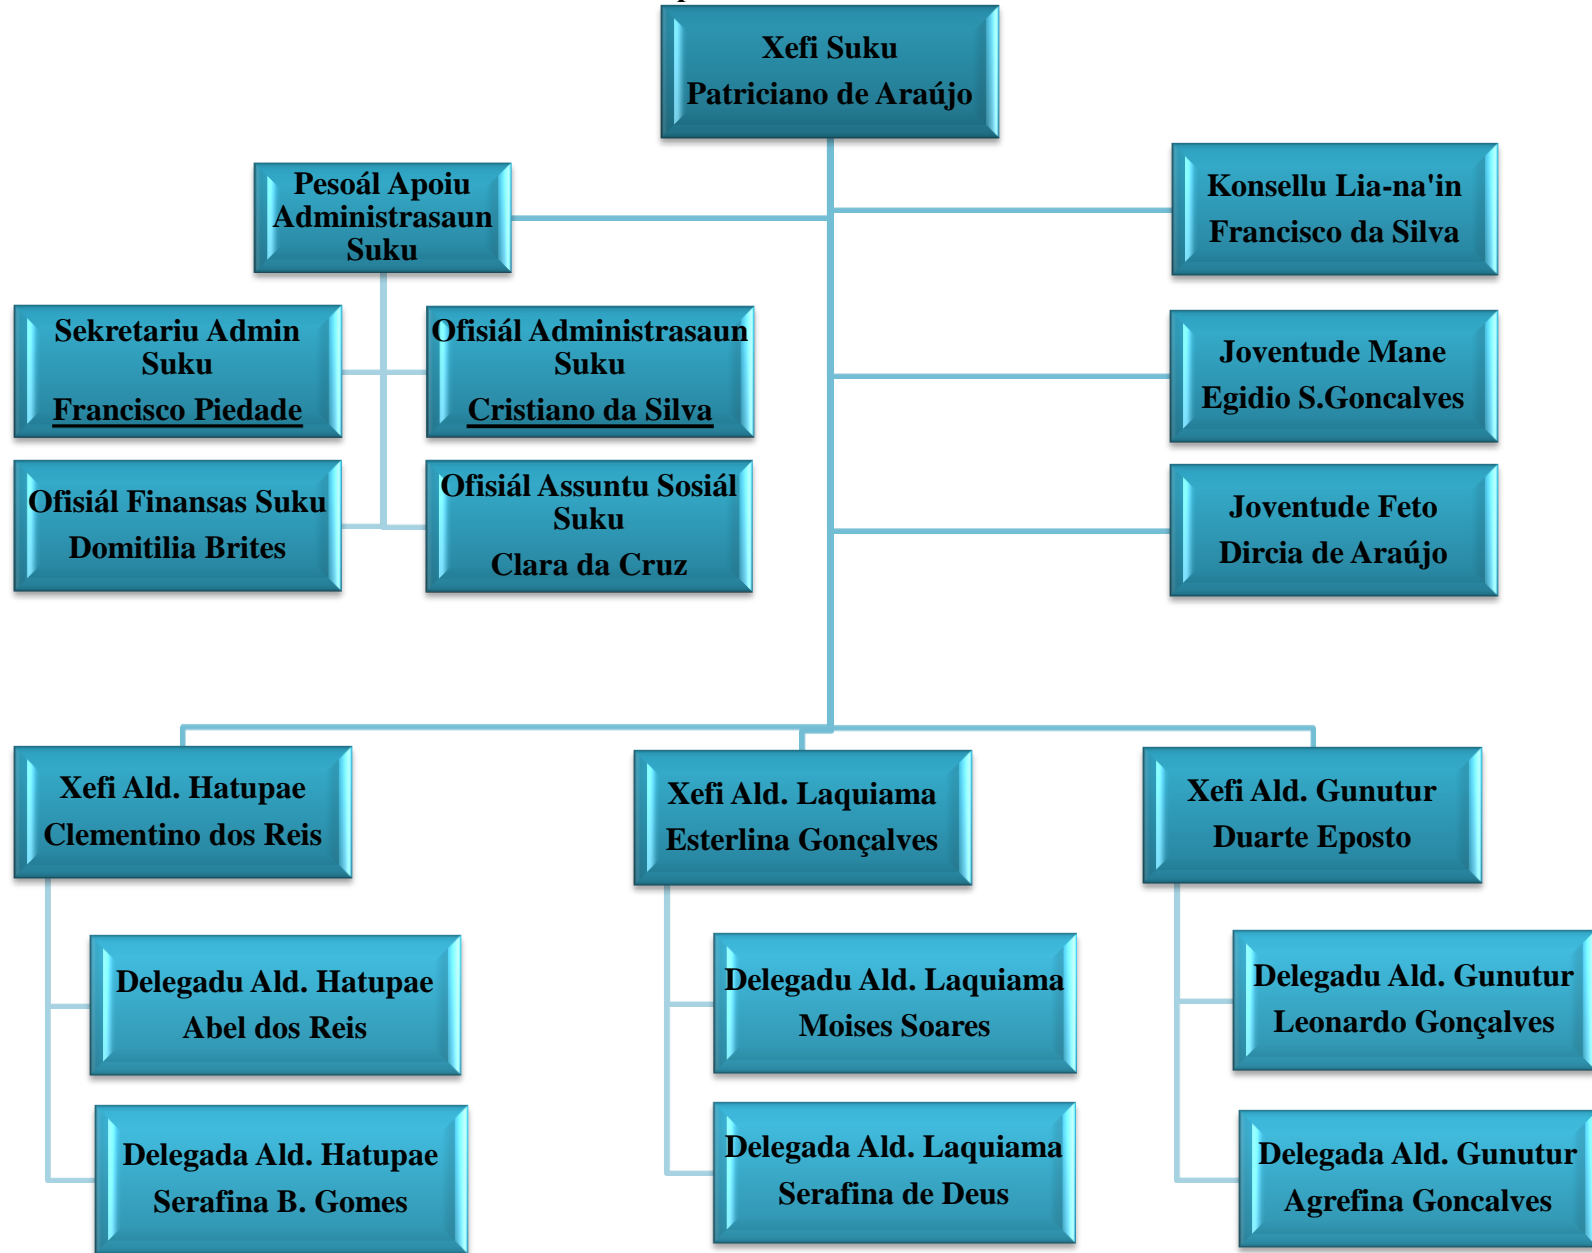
Xefi Suku
Patriciano de Araújo

Pesoál Apoiu Administrasaun Suku

Konsellu Lia-na'in
Francisco da Silva

Sekretariu Admin Suku
Francisco Piedade

Ofisiál Administrasaun Suku
Cristiano da Silva

Joventude Mane
Egidio S.Goncalves

Ofisiál Finansas Suku
Domitilia Brites

Ofisiál Assuntu Sosiál Suku
Clara da Cruz

Joventude Feto
Dircia de Araújo

Xefi Ald. Hatupae
Clementino dos Reis

Xefi Ald. Laquiama
Esterlina Gonçalves

Xefi Ald. Gunutur
Duarte Eposto

Delegadu Ald. Hatupae
Abel dos Reis

Delegadu Ald. Laquiama
Moises Soares

Delegadu Ald. Gunutur
Leonardo Gonçalves

Delegada Ald. Hatupae
Serafina B. Gomes

Delegada Ald. Laquiama
Serafina de Deus

Delegada Ald. Gunutur
Agrefina Goncalves